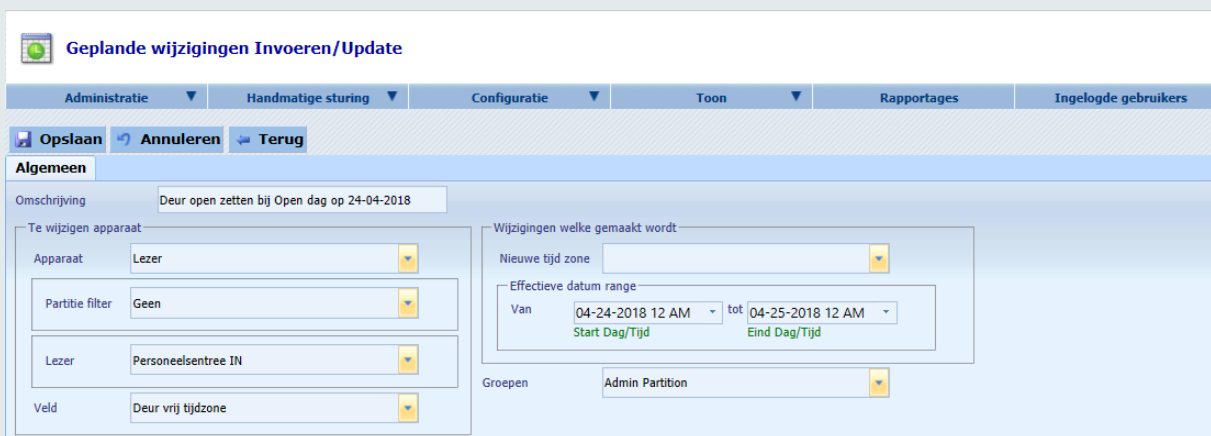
Geplande wijzigingen Invoeren/Update

Administratie
Handmatige sturing
Configuratie
Toon
Rapportages
Ingelogde gebruikers

Opslaan
Annuleren
Terug

Algemeen

Omschrijving
Deur open zetten bij Open dag op 24-04-2018

Te wijzigen apparaat
Apparaat
Lezer
Partitie filter
Geen
Lezer
Personeelsentree IN
Veld
Deur vrij tijdzone

Wijzigingen welke gemaakt wordt
Nieuwe tijd zone
Effectieve datum range
Van
04-24-2018 12 AM
tot
04-25-2018 12 AM
Start Dag/Tijd
Eind Dag/Tijd

Groepen
Admin Partition